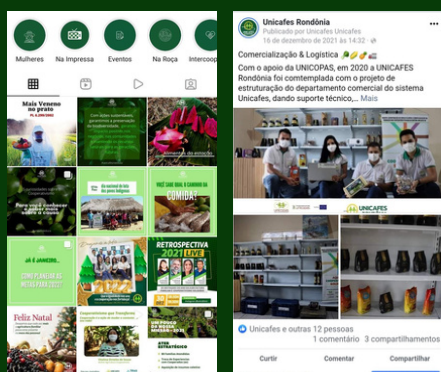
Mulheres
Na Impressa
Eventos
Na Roça
Intercoop

Mais Veneno no prato

JÁ É JANEIRO...

VOCÊ SABE QUAL O CAMINHO DA COMIDA?

RETROSPECTIVA 2021

Feliz Natal

Unicafes Rondônia
Publicado por Unicafes Unicafes
16 de dezembro de 2021 às 14:32

Comercialização & Logística

Com o apoio da UNICOPAS, em 2020 a UNICAFES Rondônia foi comtemplada com o projeto de estruturação do departamento comercial do sistema Unicafes, dando suporte técnico,... Mais

UNICAFES

Unicafes e outras 12 pessoas
1 comentário 3 compartilhamentos

Curtir
Comentar
Compartilhar